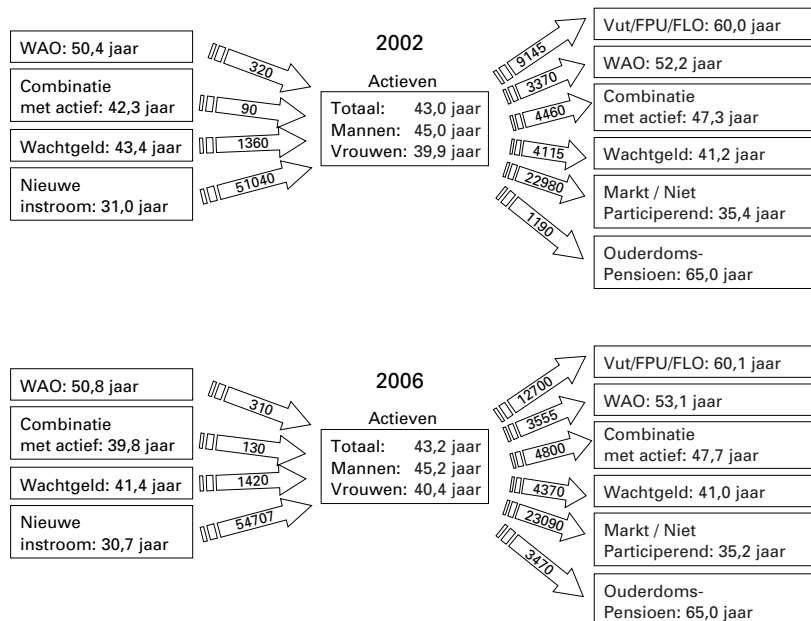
WAO: 50,4 jaar

Combinatie met actief: 42,3 jaar

Wachtgeld: 43,4 jaar

Nieuwe instroom: 31,0 jaar

320

90

1360

51040

2002

Actieven

| | |
|---|---|
| Totaal: | 43,0 jaar |
| Mannen: | 45,0 jaar |
| Vrouwen: | 39,9 jaar |

9145

3370

4460

4115

22980

1190

Vut/FPU/FLO: 60,0 jaar

WAO: 52,2 jaar

Combinatie met actief: 47,3 jaar

Wachtgeld: 41,2 jaar

Markt / Niet Participerend: 35,4 jaar

Ouderdoms-Pensioen: 65,0 jaar

WAO: 50,8 jaar

Combinatie met actief: 39,8 jaar

Wachtgeld: 41,4 jaar

Nieuwe instroom: 30,7 jaar

310

130

1420

54707

2006

Actieven

| | |
|---|---|
| Totaal: | 43,2 jaar |
| Mannen: | 45,2 jaar |
| Vrouwen: | 40,4 jaar |

12700

3555

4800

4370

23090

3470

Vut/FPU/FLO: 60,1 jaar

WAO: 53,1 jaar

Combinatie met actief: 47,7 jaar

Wachtgeld: 41,0 jaar

Markt / Niet Participerend: 35,2 jaar

Ouderdoms-Pensioen: 65,0 jaar